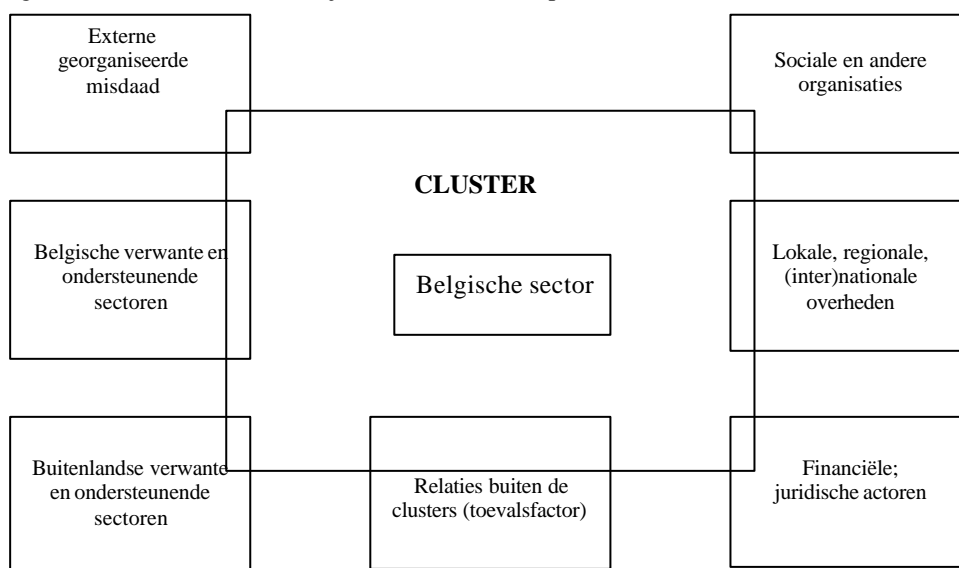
Externe georganiseerde misdaad

Sociale en andere organisaties

CLUSTER

Belgische verwante en ondersteunende sectoren

Belgische sector

Lokale, regionale, (inter)nationale overheden

Buitenlandse verwante en ondersteunende sectoren

Relaties buiten de clusters (toevalsfactor)

Financiële; juridische actoren